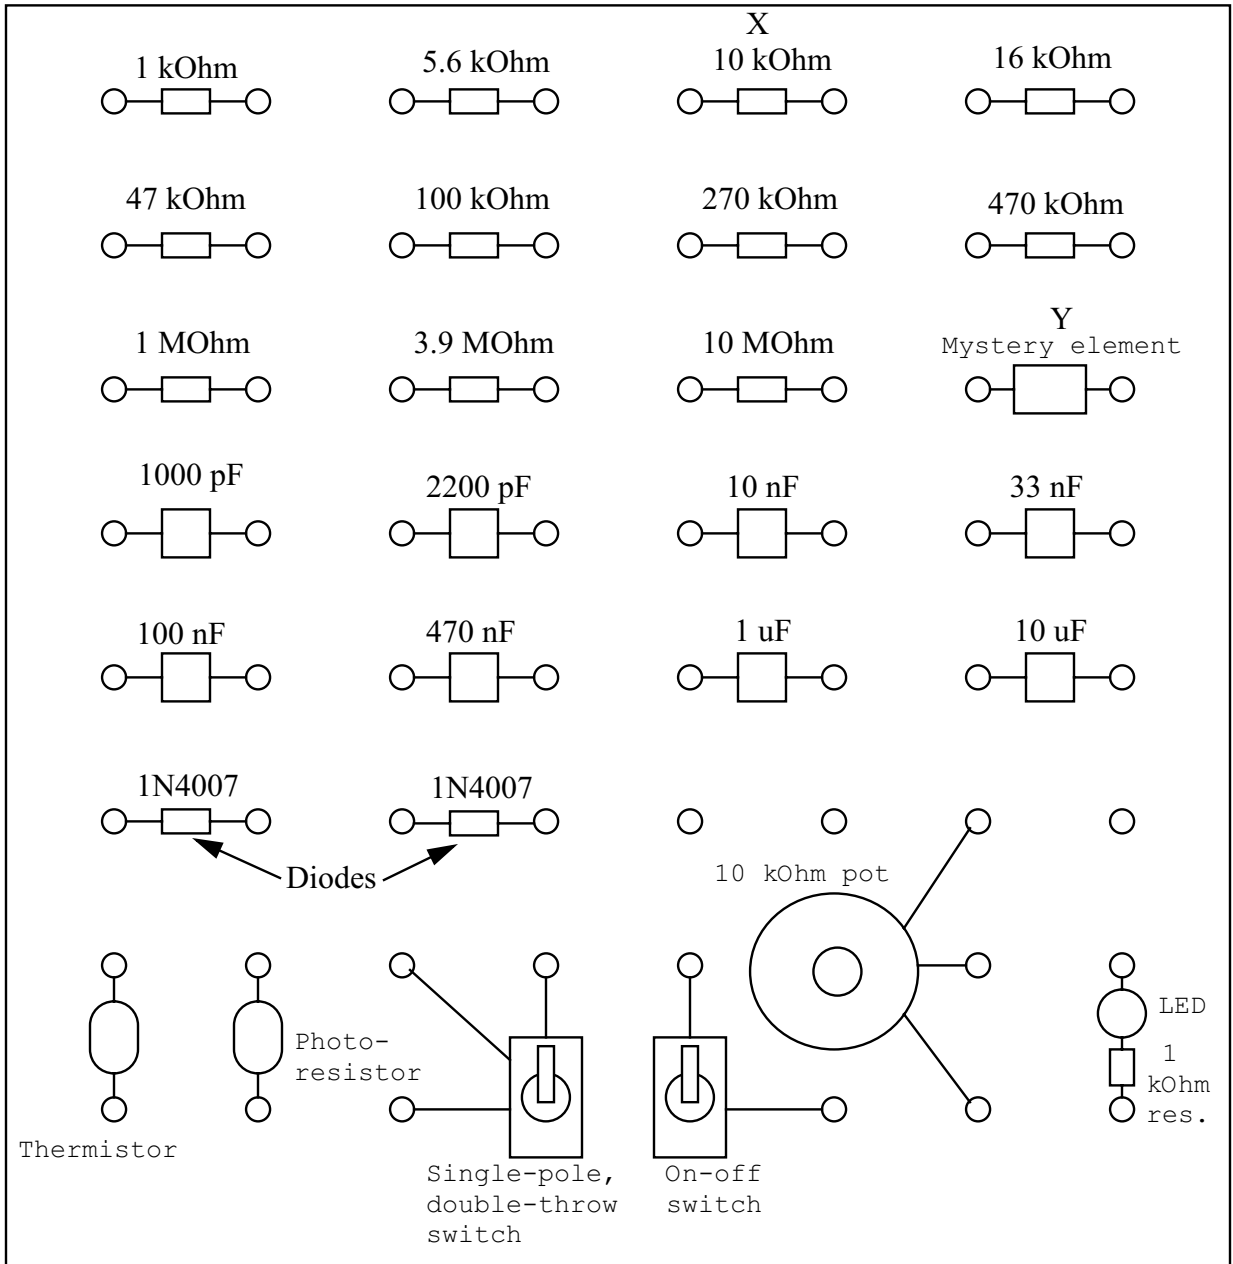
1 kOhm
5.6 kOhm
X
10 kOhm
16 kOhm

47 kOhm
100 kOhm
270 kOhm
470 kOhm

1 MOhm
3.9 MOhm
10 MOhm
Y
Mystery element

1000 pF
2200 pF
10 nF
33 nF

100 nF
470 nF
1 uF
10 uF

1N4007
1N4007
Diodes

10 kOhm pot

Thermistor
Photo-resistor
Single-pole, double-throw switch
On-off switch
LED
1 kOhm res.